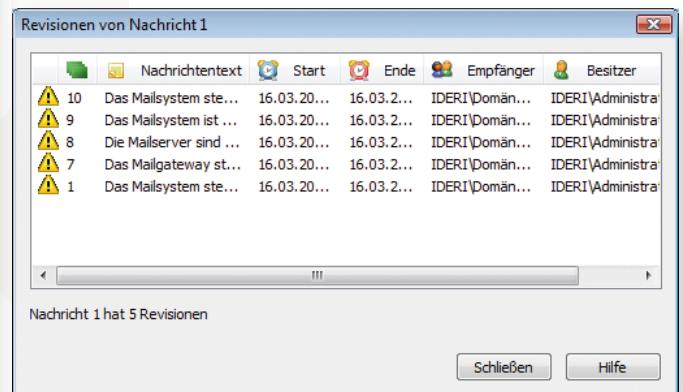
Revisionen von Nachricht 1

| | | Nachrichtentext | Start | Ende | Empfänger | Besitzer |
|---|---|---|---|---|---|---|
| | 10 | Das Mailsystem ste... | 16.03.20... | 16.03.2... | IDERI\Domän... | IDERI\Administra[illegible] |
| | 9 | Das Mailsystem ist ... | 16.03.20... | 16.03.2... | IDERI\Domän... | IDERI\Administra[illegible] |
| | 8 | Die Mailserver sind ... | 16.03.20... | 16.03.2... | IDERI\Domän... | IDERI\Administra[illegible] |
| | 7 | Das Mailgateway st... | 16.03.20... | 16.03.2... | IDERI\Domän... | IDERI\Administra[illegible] |
| | 1 | Das Mailsystem ste... | 16.03.20... | 16.03.2... | IDERI\Domän... | IDERI\Administra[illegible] |

Nachricht 1 hat 5 Revisionen

Schließen Hilfe